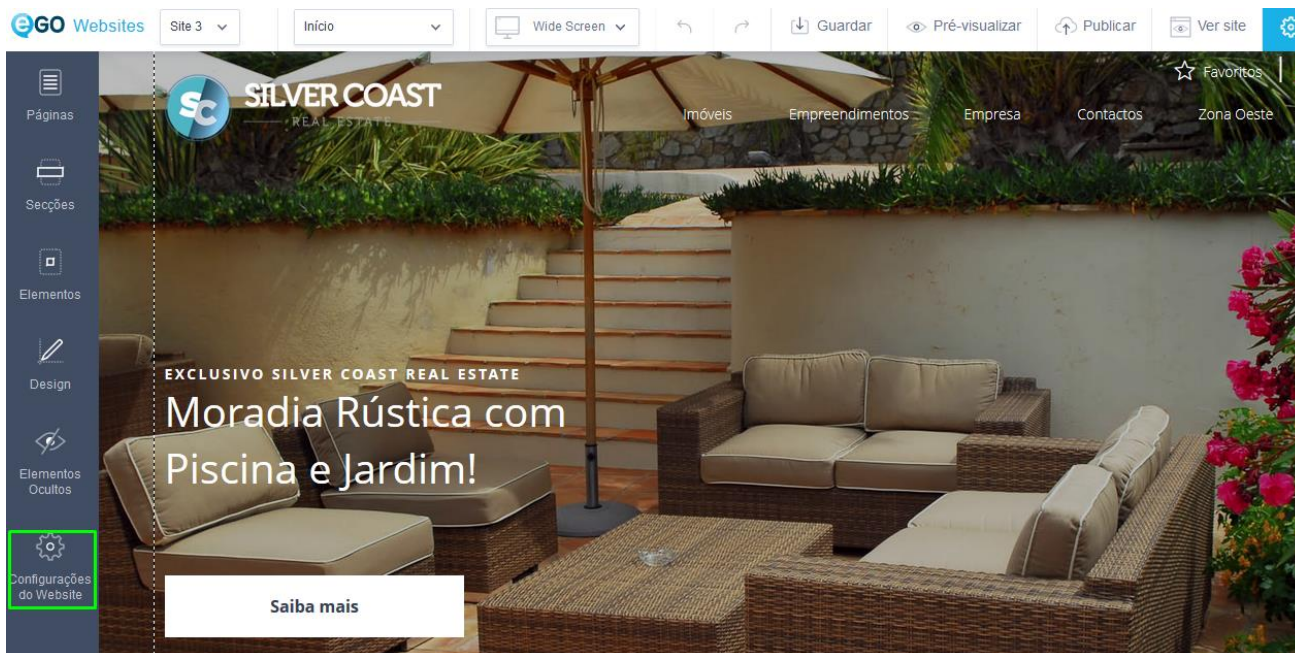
eGO Websites Site 3 Início Wide Screen Guardar Pré-visualizar Publicar Ver site

Páginas

Secções

Elementos

Design

Elementos Ocultos

Configurações do Website

SILVER COAST
REAL ESTATE

Favoritos

Imóveis Empreendimentos Empresa Contactos Zona Oeste

EXCLUSIVO SILVER COAST REAL ESTATE

Moradia Rústica com Piscina e Jardim!

Saiba mais